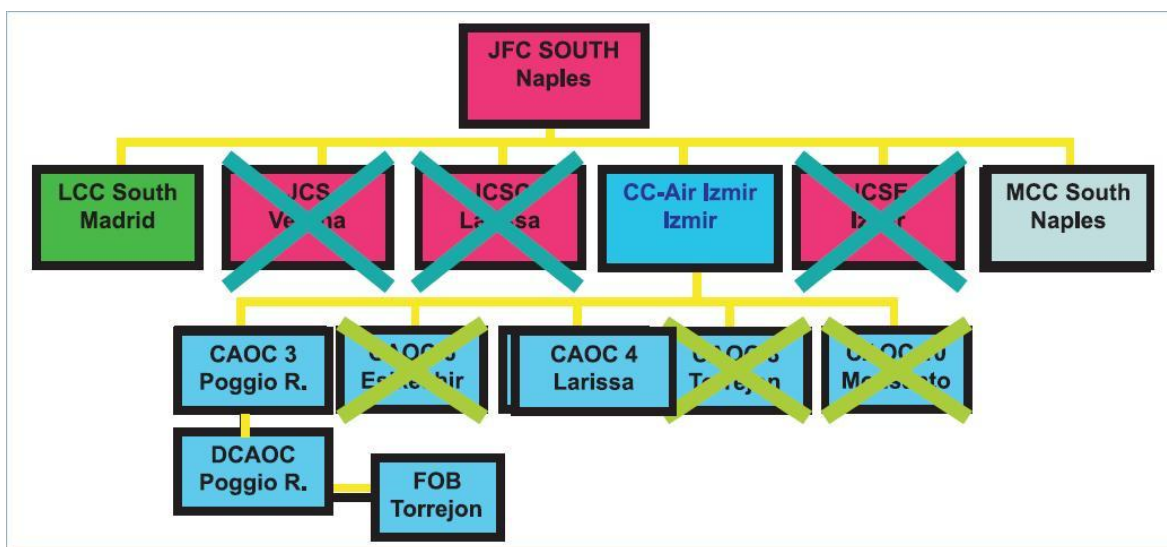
JFC SOUTH
Naples

LCC South
Madrid

JCS
Ve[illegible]na

JCSC
La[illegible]sa

CC-Air Izmir
Izmir

JCSE
Iz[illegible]r

MCC South
Naples

CAOC 3
Poggio R.

CAOC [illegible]
Es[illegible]hir

CAOC 4
Larissa

CAOC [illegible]
T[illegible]rejon

CAOC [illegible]
M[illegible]sceto

DCAOC
Poggio R.

FOB
Torrejon